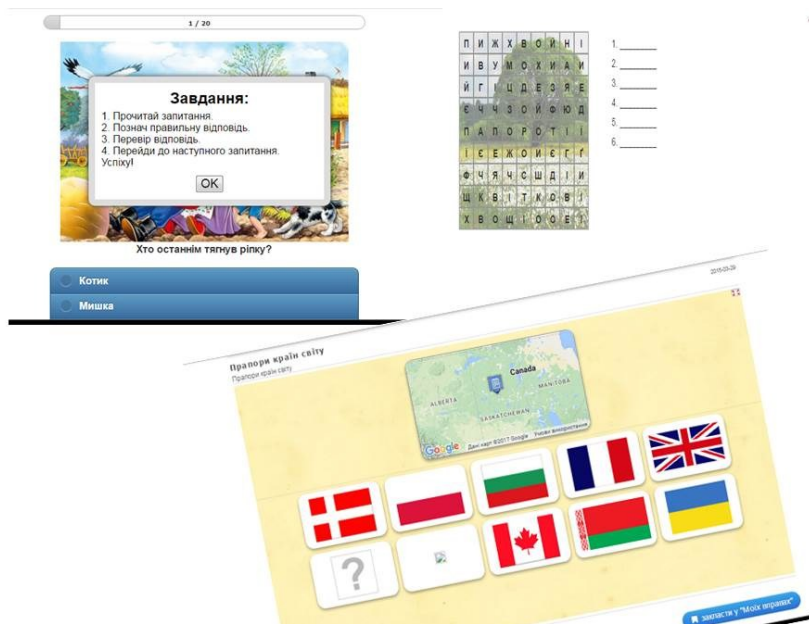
1 / 20

Завдання:
1. Прочитай запитання.
2. Познач правильну відповідь.
3. Перевір відповідь.
4. Перейди до наступного запитання.
Успіху!
OK

Хто останнім тягнув ріпку?

Котик
Мишка

| П | И | Ж | Х | В | О | И | Н | І |
|---|---|---|---|---|---|---|---|---|
| И | В | У | М | О | Х | И | А | И |
| Й | Г | І | Ц | Е | З | Я | Е | |
| Є | Ч | Ч | З | О | Й | Ф | Ю | Д |
| П | А | П | О | Р | О | Т | І | І |
| І | Є | Ж | О | И | Є | Г | Г | |
| Ф | Ч | Я | Ч | С | Ш | Д | І | И |
| Щ | К | В | І | Т | К | О | В | І |
| Х | В | О | Щ | І | О | О | Е | І |

1. ______
2. ______
3. ______
4. ______
5. ______
6. ______

2015-03-28

Прапори країн світу
Прапори країн світу

Canada
ALBERTA
MANITOBA
SASKATCHEWAN
Google
Дані карт ©2017 Google Умови використання

?

закласти у "Моїх вправах"